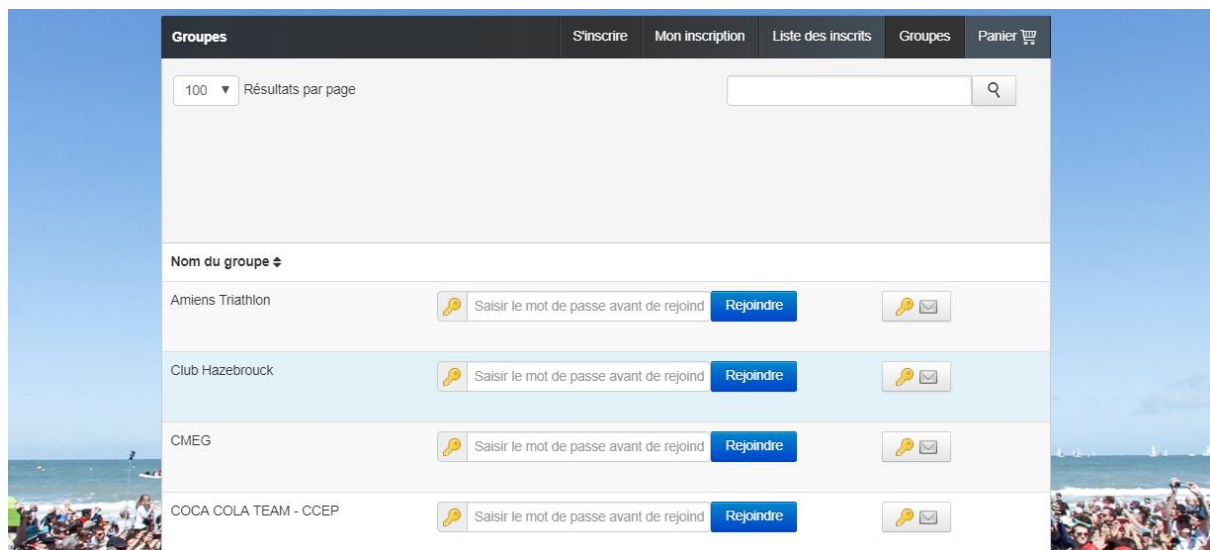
Groupes

S'inscrire | Mon inscription | Liste des inscrits | Groupes | Panier

100 ▼ Résultats par page

| Nom du groupe ⬍ | | |
|---|---|---|
| Amiens Triathlon | Saisir le mot de passe avant de rejoind | Rejoindre |
| Club Hazebrouck | Saisir le mot de passe avant de rejoind | Rejoindre |
| CMEG | Saisir le mot de passe avant de rejoind | Rejoindre |
| COCA COLA TEAM - CCEP | Saisir le mot de passe avant de rejoind | Rejoindre |